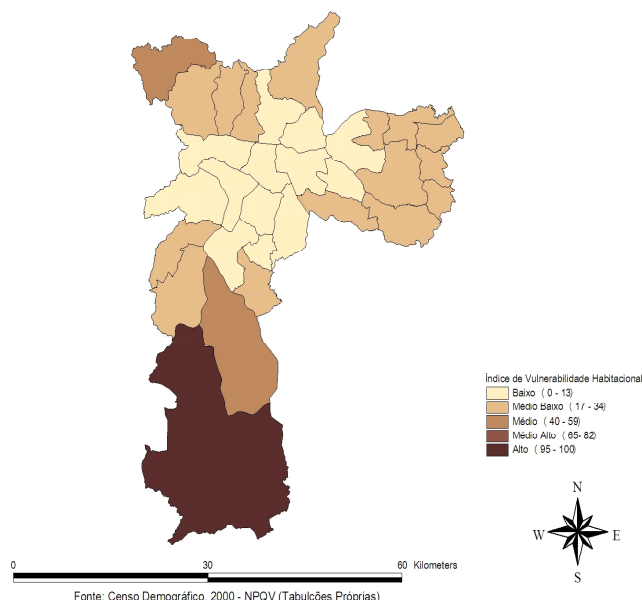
Índice de Vulnerabilidade Habitacional
Baixo ( 0 - 13)
Médio Baixo ( 17 - 34)
Médio ( 40 - 59)
Médio Alto ( 65- 82)
Alto ( 95 - 100)

N
W
E
S

0
30
60 Kilometers

Fonte: Censo Demográfico, 2000 - NPQV (Tabulções Próprias)